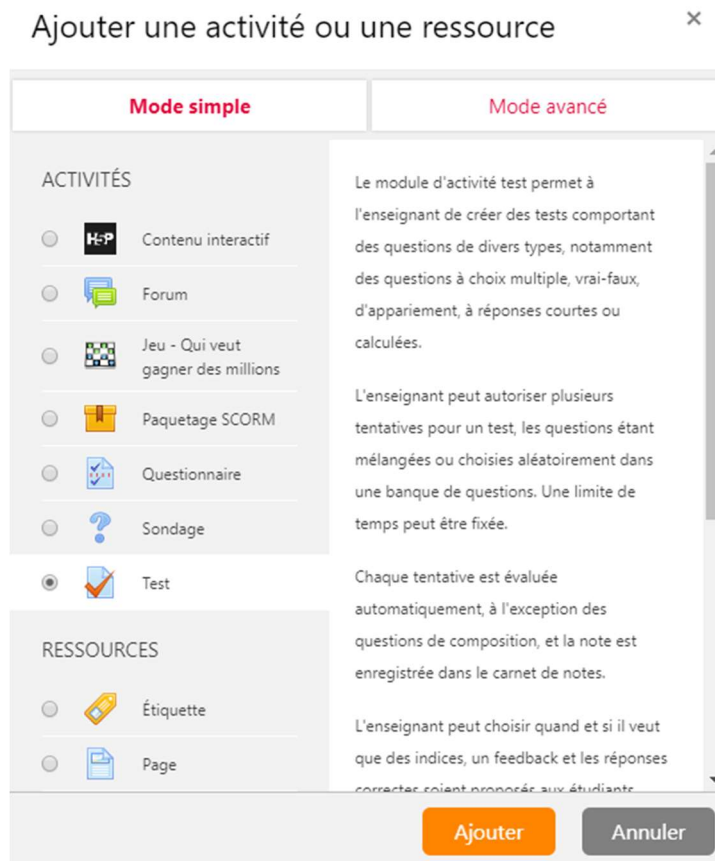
Ajouter une activité ou une ressource

×

Mode simple

Mode avancé

ACTIVITÉS

H5P

Contenu interactif

Forum

Jeu - Qui veut gagner des millions

Paquetage SCORM

Questionnaire

Sondage

Test

RESSOURCES

Étiquette

Page

Le module d'activité test permet à l'enseignant de créer des tests comportant des questions de divers types, notamment des questions à choix multiple, vrai-faux, d'appariement, à réponses courtes ou calculées.

L'enseignant peut autoriser plusieurs tentatives pour un test, les questions étant mélangées ou choisies aléatoirement dans une banque de questions. Une limite de temps peut être fixée.

Chaque tentative est évaluée automatiquement, à l'exception des questions de composition, et la note est enregistrée dans le carnet de notes.

L'enseignant peut choisir quand et si il veut que des indices, un feedback et les réponses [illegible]

Ajouter

Annuler